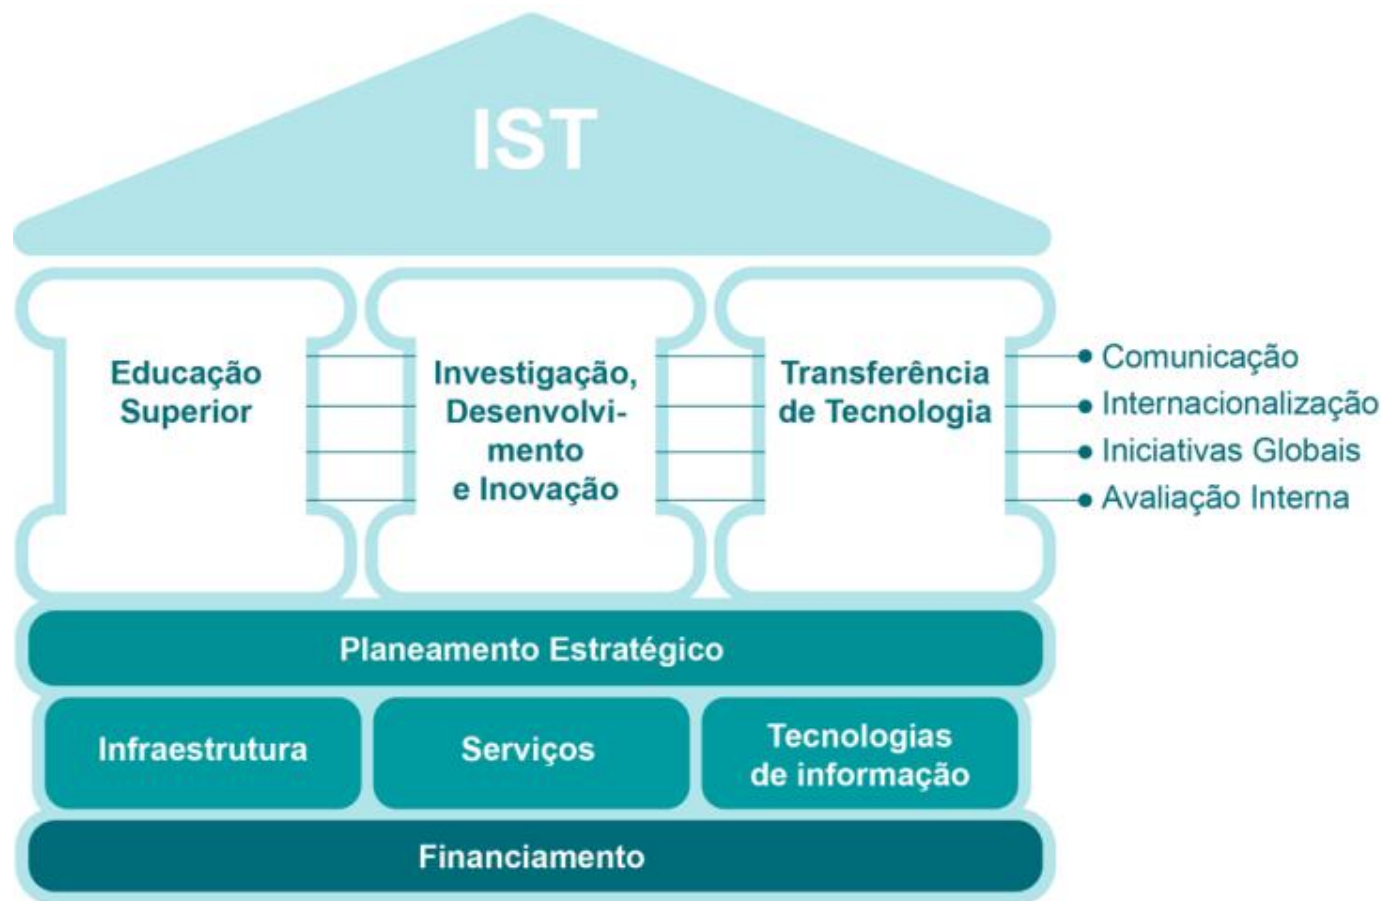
IST

Educação Superior

Investigação, Desenvolvimento e Inovação

Transferência de Tecnologia

Comunicação
Internacionalização
Iniciativas Globais
Avaliação Interna

Planeamento Estratégico

Infraestrutura

Serviços

Tecnologias de informação

Financiamento